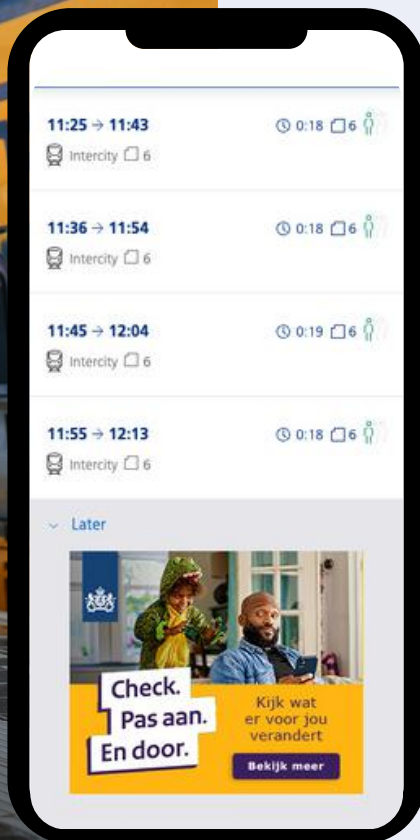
11:25 → 11:43
0:18 6
Intercity 6

11:36 → 11:54
0:18 6
Intercity 6

11:45 → 12:04
0:19 6
Intercity 6

11:55 → 12:13
0:18 6
Intercity 6

Later

Check.
Pas aan.
En door.

Kijk wat er voor jou verandert

Bekijk meer